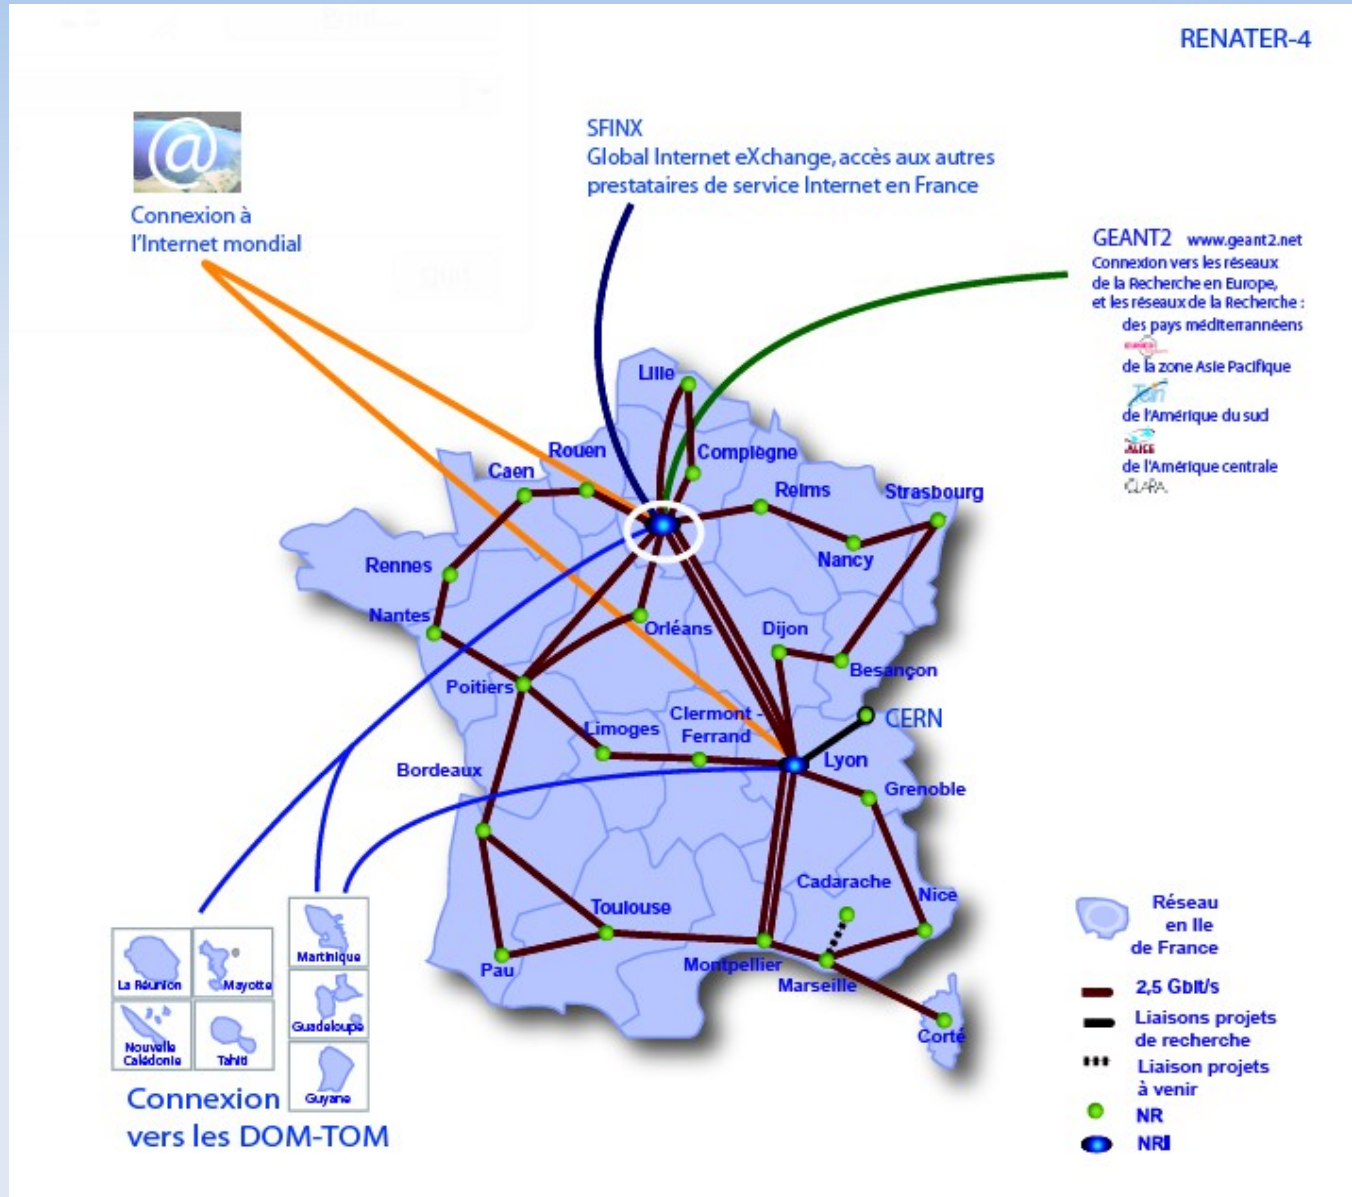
RENATER-4

@

Connexion à l'Internet mondial

SFINX
Global Internet eXchange, accès aux autres prestataires de service Internet en France

GEANT2 www.geant2.net
Connexion vers les réseaux de la Recherche en Europe, et les réseaux de la Recherche :
des pays méditerrannéens
de la zone Asie Pacifique
TEIN
de l'Amérique du sud
ALICE
de l'Amérique centrale
CLARA

Lille
Compiègne
Rouen
Caen
Reims
Strasbourg
Nancy
Rennes
Nantes
Orléans
Dijon
Besançon
CERN
Poitiers
Limoges
Clermont - Ferrand
Lyon
Grenoble
Bordeaux
Cadarache
Nice
Toulouse
Pau
Montpellier
Marseille
Corte

La Réunion
Mayotte
Nouvelle Calédonie
Tahiti
Martinique
Guadeloupe
Guyane

Connexion vers les DOM-TOM

Réseau en Ile de France
2,5 Gbit/s
Liaisons projets de recherche
Liaison projets à venir
NR
NRI